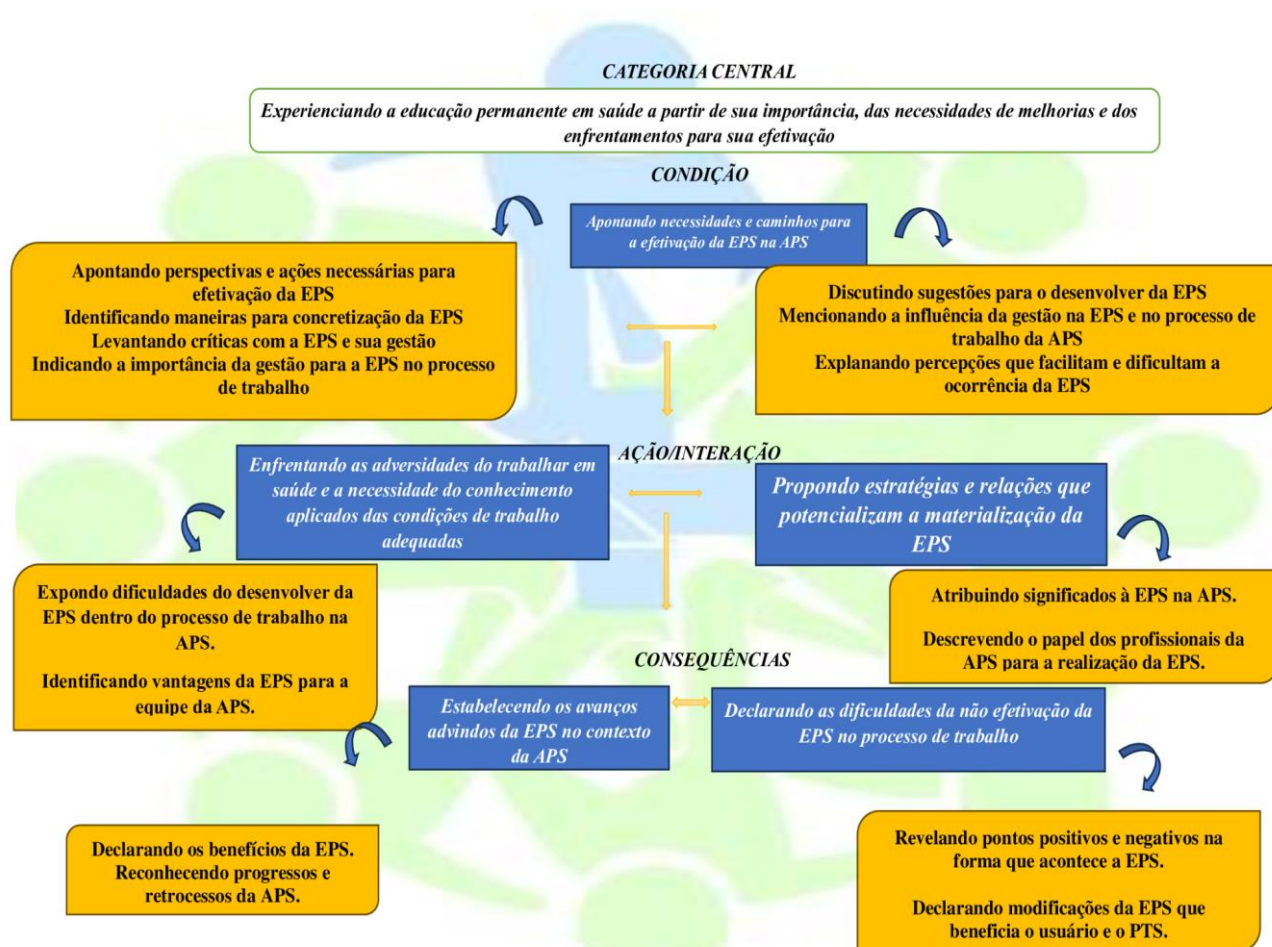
CATEGORIA CENTRAL

Experienciando a educação permanente em saúde a partir de sua importância, das necessidades de melhorias e dos enfrentamentos para sua efetivação

CONDIÇÃO

Apontando necessidades e caminhos para a efetivação da EPS na APS

Apontando perspectivas e ações necessárias para efetivação da EPS
Identificando maneiras para concretização da EPS
Levantando críticas com a EPS e sua gestão
Indicando a importância da gestão para a EPS no processo de trabalho

Discutindo sugestões para o desenvolver da EPS
Mencionando a influência da gestão na EPS e no processo de trabalho da APS
Explanando percepções que facilitam e dificultam a ocorrência da EPS

AÇÃO/INTERAÇÃO

Enfrentando as adversidades do trabalhar em saúde e a necessidade do conhecimento aplicados das condições de trabalho adequadas

Propondo estratégias e relações que potencializam a materialização da EPS

Expondo dificuldades do desenvolver da EPS dentro do processo de trabalho na APS.

Identificando vantagens da EPS para a equipe da APS.

Atribuindo significados à EPS na APS.

Descrevendo o papel dos profissionais da APS para a realização da EPS.

CONSEQUÊNCIAS

Estabelecendo os avanços advindos da EPS no contexto da APS

Declarando as dificuldades da não efetivação da EPS no processo de trabalho

Declarando os benefícios da EPS.
Reconhecendo progressos e retrocessos da APS.

Revelando pontos positivos e negativos na forma que acontece a EPS.

Declarando modificações da EPS que beneficia o usuário e o PTS.